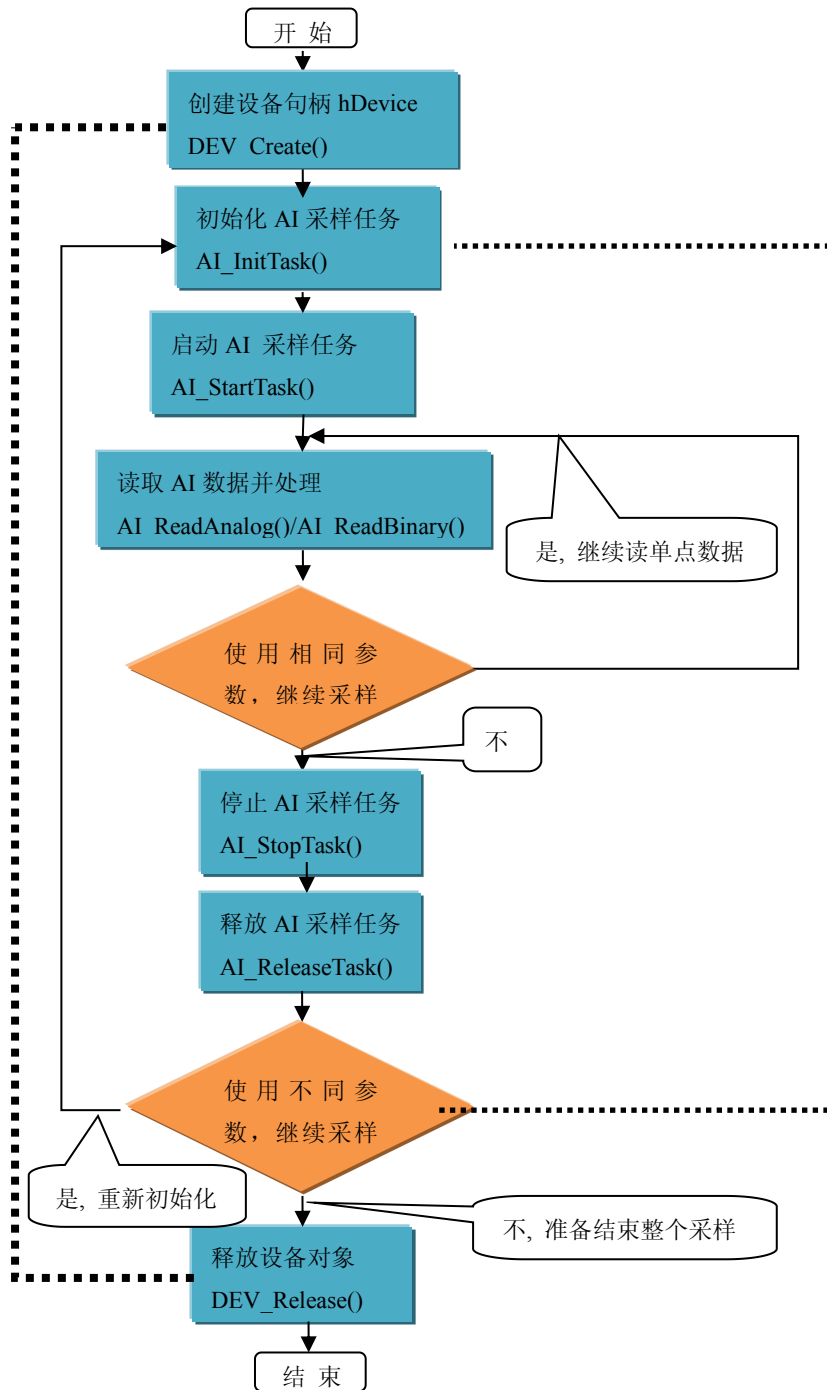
开 始

创建设备句柄 hDevice
DEV Create()

初始化 AI 采样任务
AI_InitTask()

启动 AI 采样任务
AI_StartTask()

读取 AI 数据并处理
AI ReadAnalog()/AI ReadBinary()

是，继续读单点数据

使用相同参数，继续采样

不

停止 AI 采样任务
AI_StopTask()

释放 AI 采样任务
AI_ReleaseTask()

使用不同参数，继续采样

是，重新初始化

不，准备结束整个采样

释放设备对象
DEV_Release()

结 束